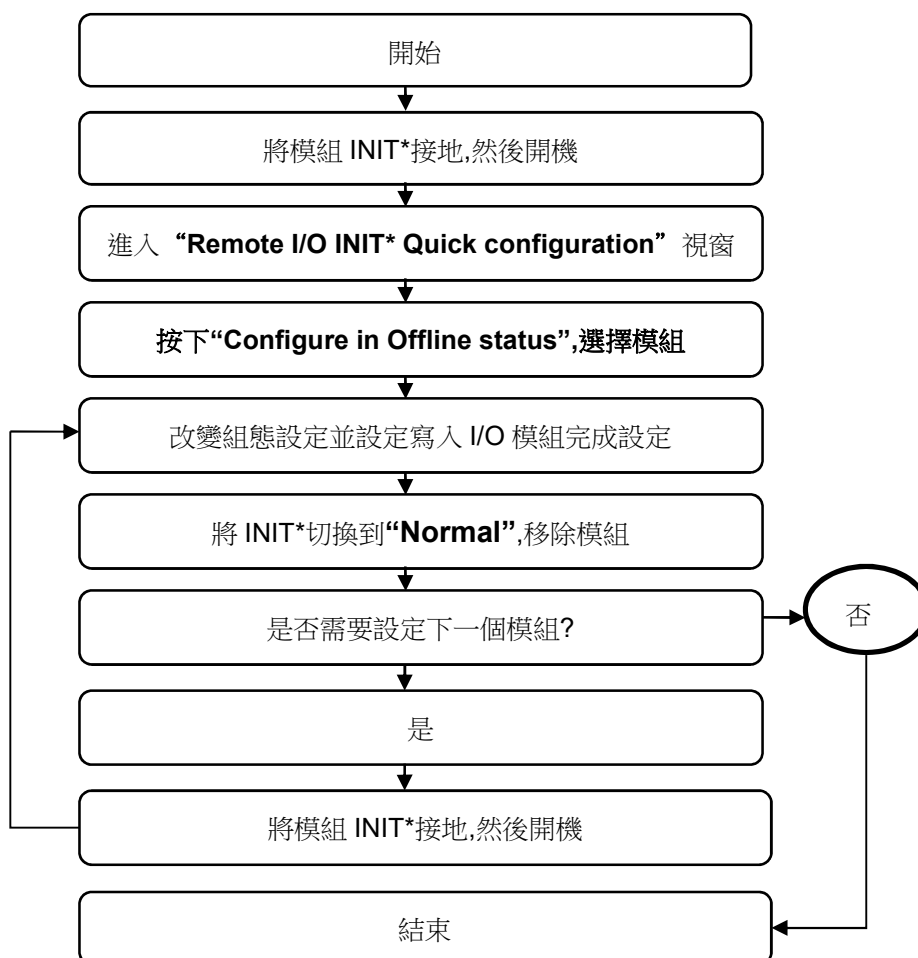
開始

將模組 INIT*接地,然後開機

進入“Remote I/O INIT* Quick configuration”視窗

按下“Configure in Offline status”,選擇模組

改變組態設定並設定寫入 I/O 模組完成設定

將 INIT*切換到“Normal”,移除模組

是否需要設定下一個模組?

否

是

將模組 INIT*接地,然後開機

結束